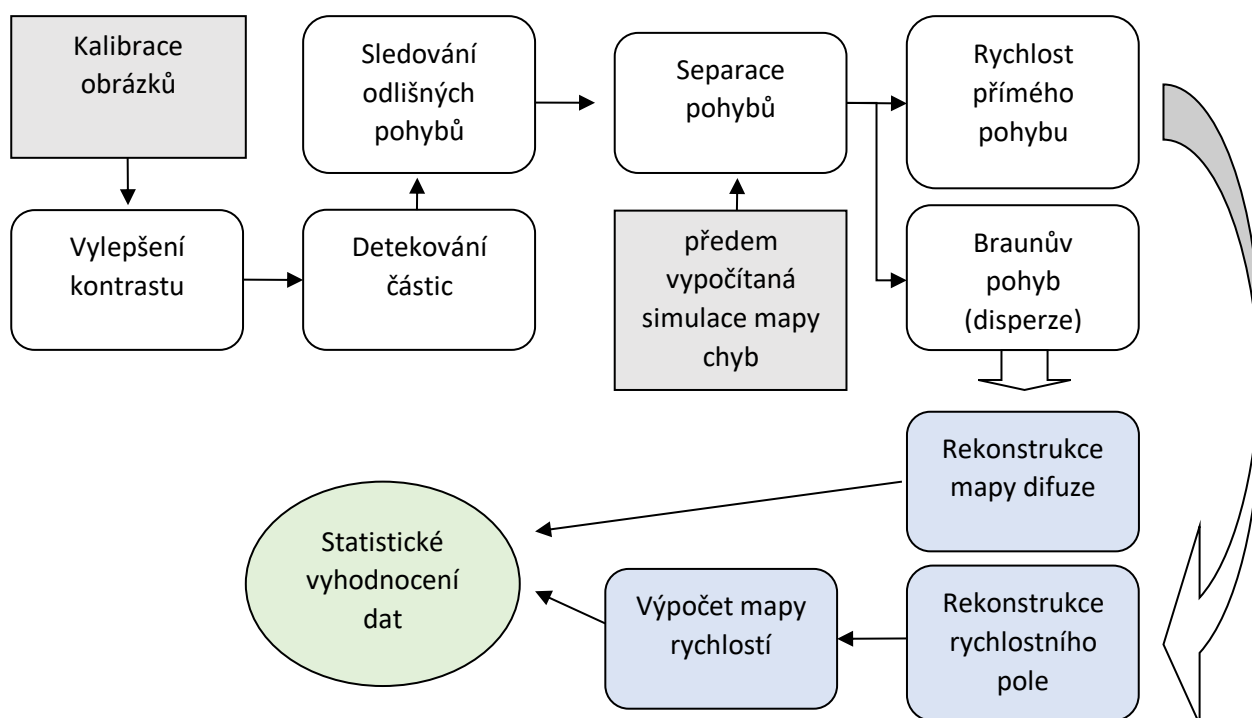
Kalibrace obrázků

Vylepšení kontrastu

Detekování částic

Sledování odlišných pohybů

Separace pohybů

předem vypočítaná simulace mapy chyb

Rychlost přímého pohybu

Braunův pohyb (disperze)

Rekonstrukce mapy difuze

Rekonstrukce rychlostního pole

Výpočet mapy rychlostí

Statistické vyhodnocení dat